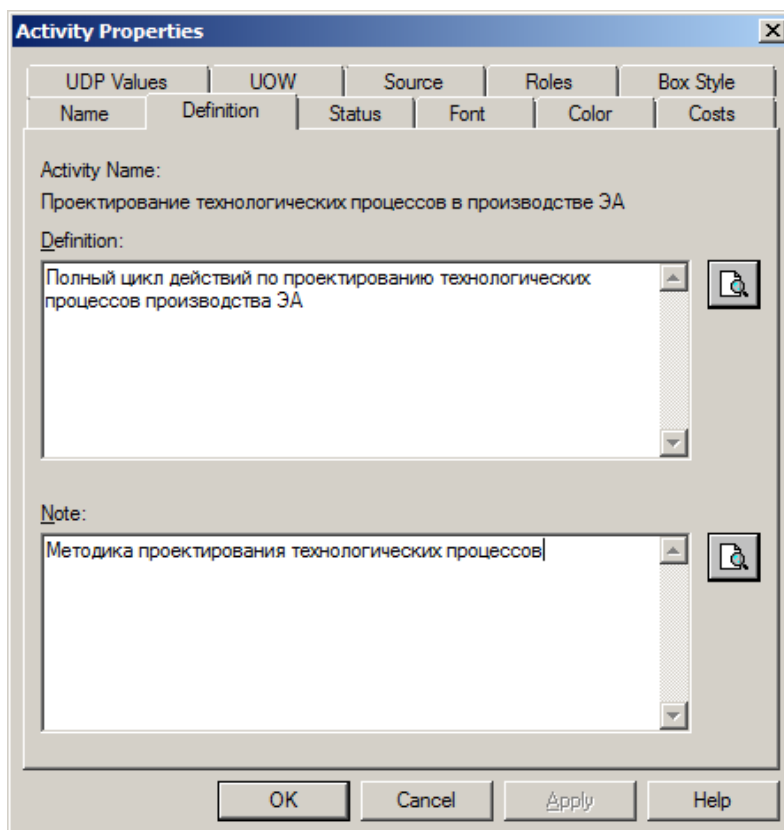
Activity Properties

UDP Values | UOW | Source | Roles | Box Style
Name | Definition | Status | Font | Color | Costs

Activity Name:
Проектирование технологических процессов в производстве ЭА

Definition:
Полный цикл действий по проектированию технологических процессов производства ЭА

Note:
Методика проектирования технологических процессов

OK | Cancel | Apply | Help